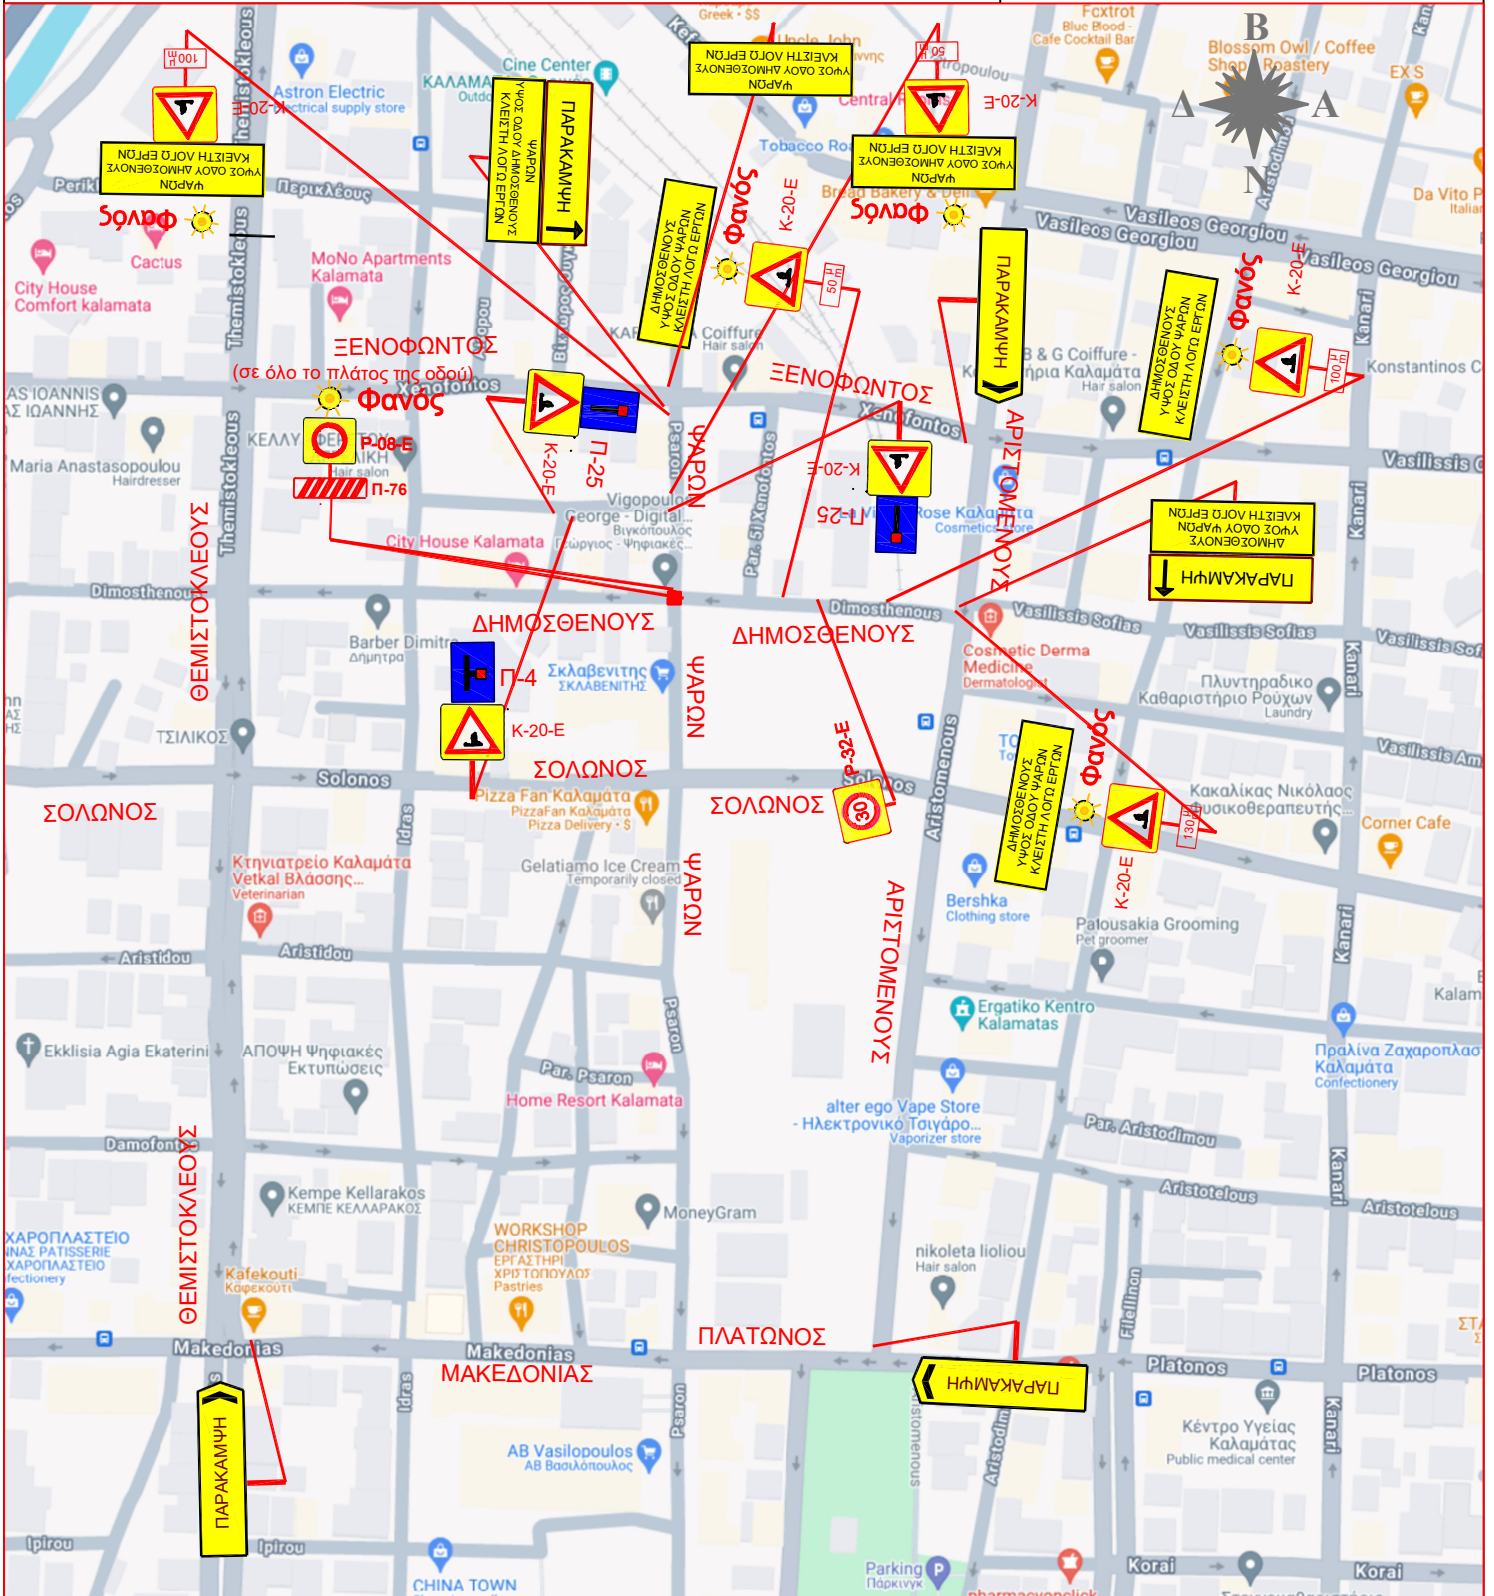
Fcxtrot
Greek · $$
Blue Blood - Cafe Cocktail Bar
Uncle John
Blossom Owl / Coffee Shop & Roastery
EX S
Β
Δ
Α
Ν
Da Vito P
Italian
100 μ
Κ-20-Ε
ΔΗΜΟΣΘΕΝΟΥΣ ΥΨΟΣ ΟΔΟΥ ΨΑΡΩΝ ΚΛΕΙΣΤΗ ΛΟΓΩ ΕΡΓΩΝ
Φανός
Astron Electric
Electrical supply store
ΚΑΛΑΜΑ
Cine Center
ΨΑΡΩΝ ΥΨΟΣ ΟΔΟΥ ΔΗΜΟΣΘΕΝΟΥΣ ΚΛΕΙΣΤΗ ΛΟΓΩ ΕΡΓΩΝ
ΠΑΡΑΚΑΜΨΗ
ΔΗΜΟΣΘΕΝΟΥΣ ΥΨΟΣ ΟΔΟΥ ΨΑΡΩΝ ΚΛΕΙΣΤΗ ΛΟΓΩ ΕΡΓΩΝ
Central
Tobacco Ro
50 μ
Κ-20-Ε
ΔΗΜΟΣΘΕΝΟΥΣ ΥΨΟΣ ΟΔΟΥ ΨΑΡΩΝ ΚΛΕΙΣΤΗ ΛΟΓΩ ΕΡΓΩΝ
Bread Bakery & Deli
Φανός
Vasileos Georgiou
Vasileos Georgiou
Vasileos Georgiou
Perikl
Περικλέους
Themistokleous
Cactus
City House Comfort kalamata
MoNo Apartments Kalamata
ΔΗΜΟΣΘΕΝΟΥΣ ΥΨΟΣ ΟΔΟΥ ΨΑΡΩΝ ΚΛΕΙΣΤΗ ΛΟΓΩ ΕΡΓΩΝ
Φανός
Κ-20-Ε
50 μ
Coiffure Hair salon
ΠΑΡΑΚΑΜΨΗ
ΔΗΜΟΣΘΕΝΟΥΣ ΥΨΟΣ ΟΔΟΥ ΨΑΡΩΝ ΚΛΕΙΣΤΗ ΛΟΓΩ ΕΡΓΩΝ
Φανός
Κ-20-Ε
100 μ
B & G Coiffure - Κομμωτήρια Καλαμάτα
Hair salon
Konstantinos C
ΞΕΝΟΦΩΝΤΟΣ
(σε όλο το πλάτος της οδού)
Φανός
Xenofontos
ΞΕΝΟΦΩΝΤΟΣ
Xenofontos
AS IOANNIS
ΑΣ ΙΩΑΝΝΗΣ
ΚΕΛΛΥ
Maria Anastasopoulou
Hairdresser
Ρ-08-Ε
Π-76
ΝΙΚΗ
Hair salon
Κ-20-Ε
Π-25
ΨΑΡΩΝ
Κ-20-Ε
Π-25
Rose Καλαμάτα
Cosmetics store
ΑΡΙΣΤΟΜΕΝΟΥΣ
Vasilissis O
ΔΗΜΟΣΘΕΝΟΥΣ ΥΨΟΣ ΟΔΟΥ ΨΑΡΩΝ ΚΛΕΙΣΤΗ ΛΟΓΩ ΕΡΓΩΝ
ΠΑΡΑΚΑΜΨΗ
Vigopoulos George - Digital...
Βιγκόπουλος Γιώργος - Ψηφιακές...
Psaron
Par. 51 Xenofontos
City House Kalamata
Dimosthenous
Dimosthenous
ΘΕΜΙΣΤΟΚΛΕΟΥΣ
Barber Dimitra
Δήμητρα
ΔΗΜΟΣΘΕΝΟΥΣ
ΔΗΜΟΣΘΕΝΟΥΣ
Vasilissis Sofias
Vasilissis Sofias
Vasilissis Sof
Cosmetic Derma Medicine
Dermatologist
Πλυντηράκιο Καθαριστήριο Ρούχων
Laundry
Kanari
Π-4
Σκλαβενίτης
ΣΚΛΑΒΕΝΙΤΗΣ
ΨΑΡΩΝ
Κ-20-Ε
ΤΣΙΛΙΚΟΣ
Ρ-32-Ε
30
ΣΟΛΩΝΟΣ
Solonos
ΣΟΛΩΝΟΣ
Solonos
ΣΟΛΩΝΟΣ
Pizza Fan Καλαμάτα
PizzaFan Καλαμάτα
Pizza Delivery · $
Vasilissis Am
ΔΗΜΟΣΘΕΝΟΥΣ ΥΨΟΣ ΟΔΟΥ ΨΑΡΩΝ ΚΛΕΙΣΤΗ ΛΟΓΩ ΕΡΓΩΝ
Φανός
130 μ
Κ-20-Ε
Κακαλίκας Νικόλαος φυσικοθεραπευτής
Corner Cafe
Aristomenous
Κτηνιατρείο Καλαμάτα Vetkal Βλάσσης...
Veterinarian
Gelatiamo Ice Cream
Temporarily closed
ΨΑΡΩΝ
Idras
ΑΡΙΣΤΟΜΕΝΟΥΣ
Bershka
Clothing store
Patousakia Grooming
Pet groomer
Aristidou
Aristidou
Kalam
Ergatiko Kentro Kalamatas
Ekklisia Agia Ekaterini
ΑΠΟΨΗ Ψηφιακές Εκτυπώσεις
Par. Psaron
Home Resort Kalamata
Πραλίνα Ζαχαροπλαστ Καλαμάτα
Confectionery
alter ego Vape Store - Ηλεκτρονικό Τσιγάρο...
Vaporizer store
Damofontos
ΘΕΜΙΣΤΟΚΛΕΟΥΣ
Par. Aristodimou
Kempe Kellarakos
ΚΕΜΠΕ ΚΕΛΛΑΡΑΚΟΣ
MoneyGram
Aristotelous
Aristotelous
ΧΑΡΟΠΛΑΣΤΕΙΟ
ΝΝΑΣ PATISSERIE
ΧΑΡΟΠΛΑΣΤΕΙΟ
fectionery
WORKSHOP CHRISTOPOULOS
ΕΡΓΑΣΤΗΡΙ ΧΡΙΣΤΟΠΟΥΛΟΣ
Pastries
nikoleta liolиou
Hair salon
Filellinon
Kafekouti
Καφεκούτι
Makedonias
Makedonias
ΜΑΚΕΔΟΝΙΑΣ
ΠΛΑΤΩΝΟΣ
ΠΑΡΑΚΑΜΨΗ
Platonos
Platonos
ΣΤ
Κέντρο Υγείας Καλαμάτας
Public medical center
ΠΑΡΑΚΑΜΨΗ
AB Vasilopoulos
AB Βασιλόπουλος
Aristodim
Aristomenous
Ipirou
Ipirou
CHINA TOWN
Parking
Πάρκινγκ
Korai
Korai
pharmacyonclick